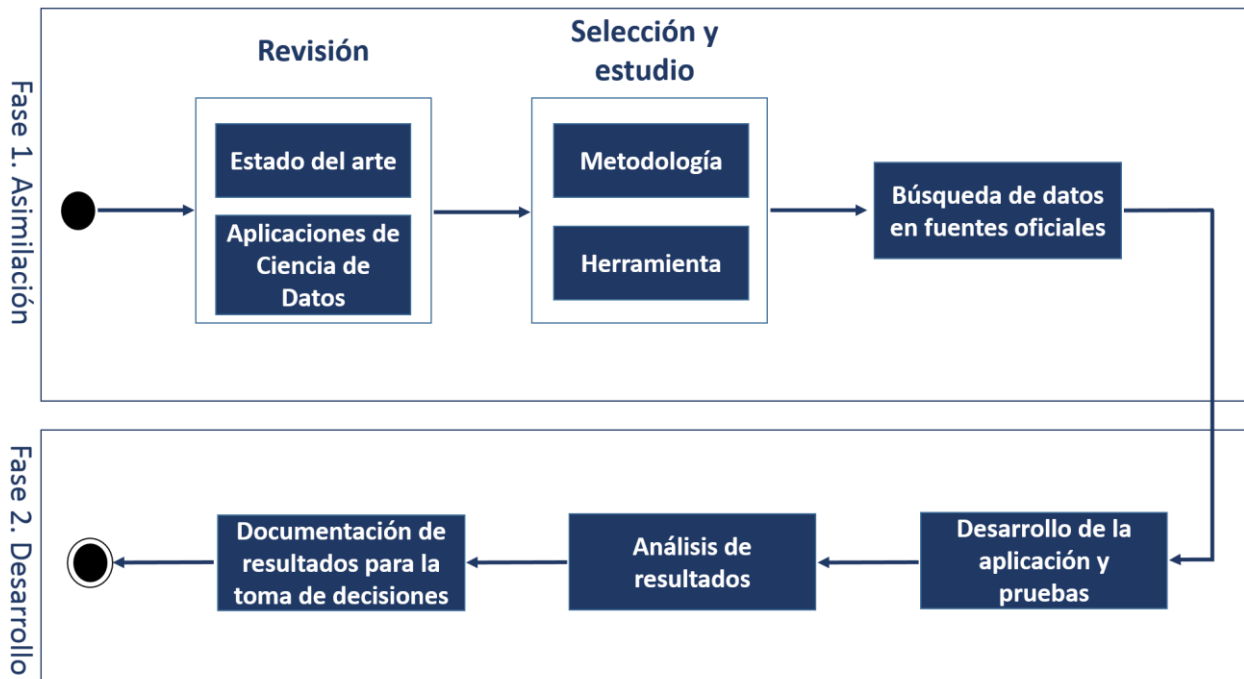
Fase 1. Asimilación

Revisión

Estado del arte

Aplicaciones de Ciencia de Datos

Selección y estudio

Metodología

Herramienta

Búsqueda de datos en fuentes oficiales

Fase 2. Desarrollo

Desarrollo de la aplicación y pruebas

Análisis de resultados

Documentación de resultados para la toma de decisiones